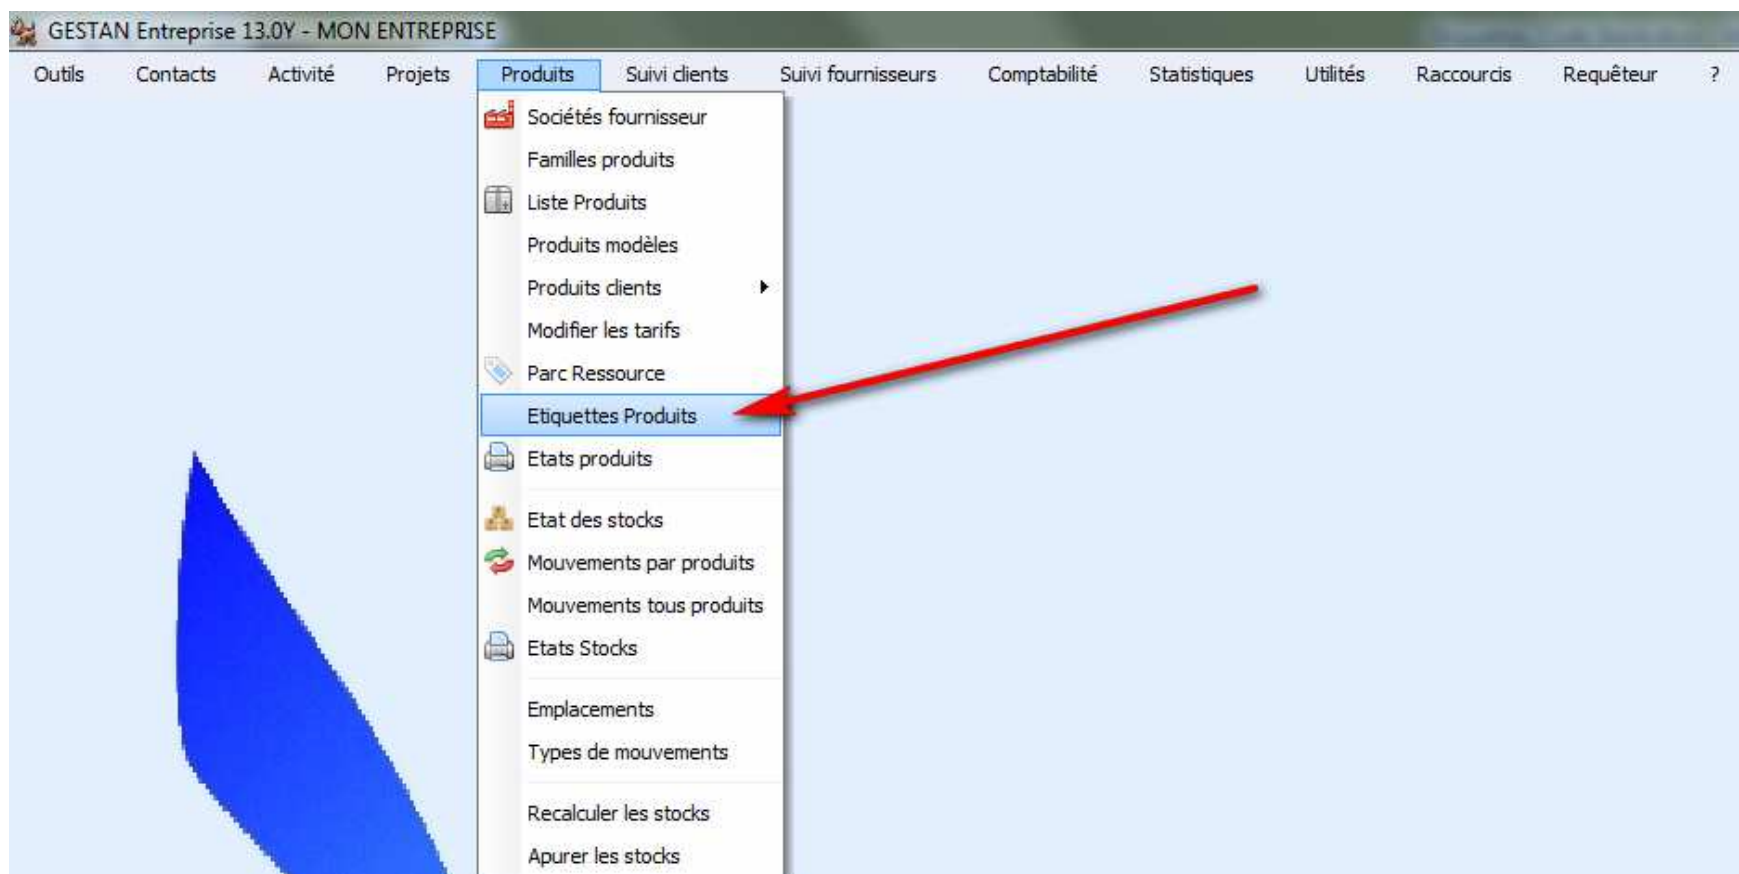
GESTAN Entreprise 13.0Y - MON ENTREPRISE

Outils Contacts Activité Projets Produits Suivi clients Suivi fournisseurs Comptabilité Statistiques Utilités Raccourcis Requêteur ?

Sociétés fournisseur
Familles produits
Liste Produits
Produits modèles
Produits clients
Modifier les tarifs
Parc Ressource
Etiquettes Produits
Etats produits
Etat des stocks
Mouvements par produits
Mouvements tous produits
Etats Stocks
Emplacements
Types de mouvements
Recalculer les stocks
Apurer les stocks